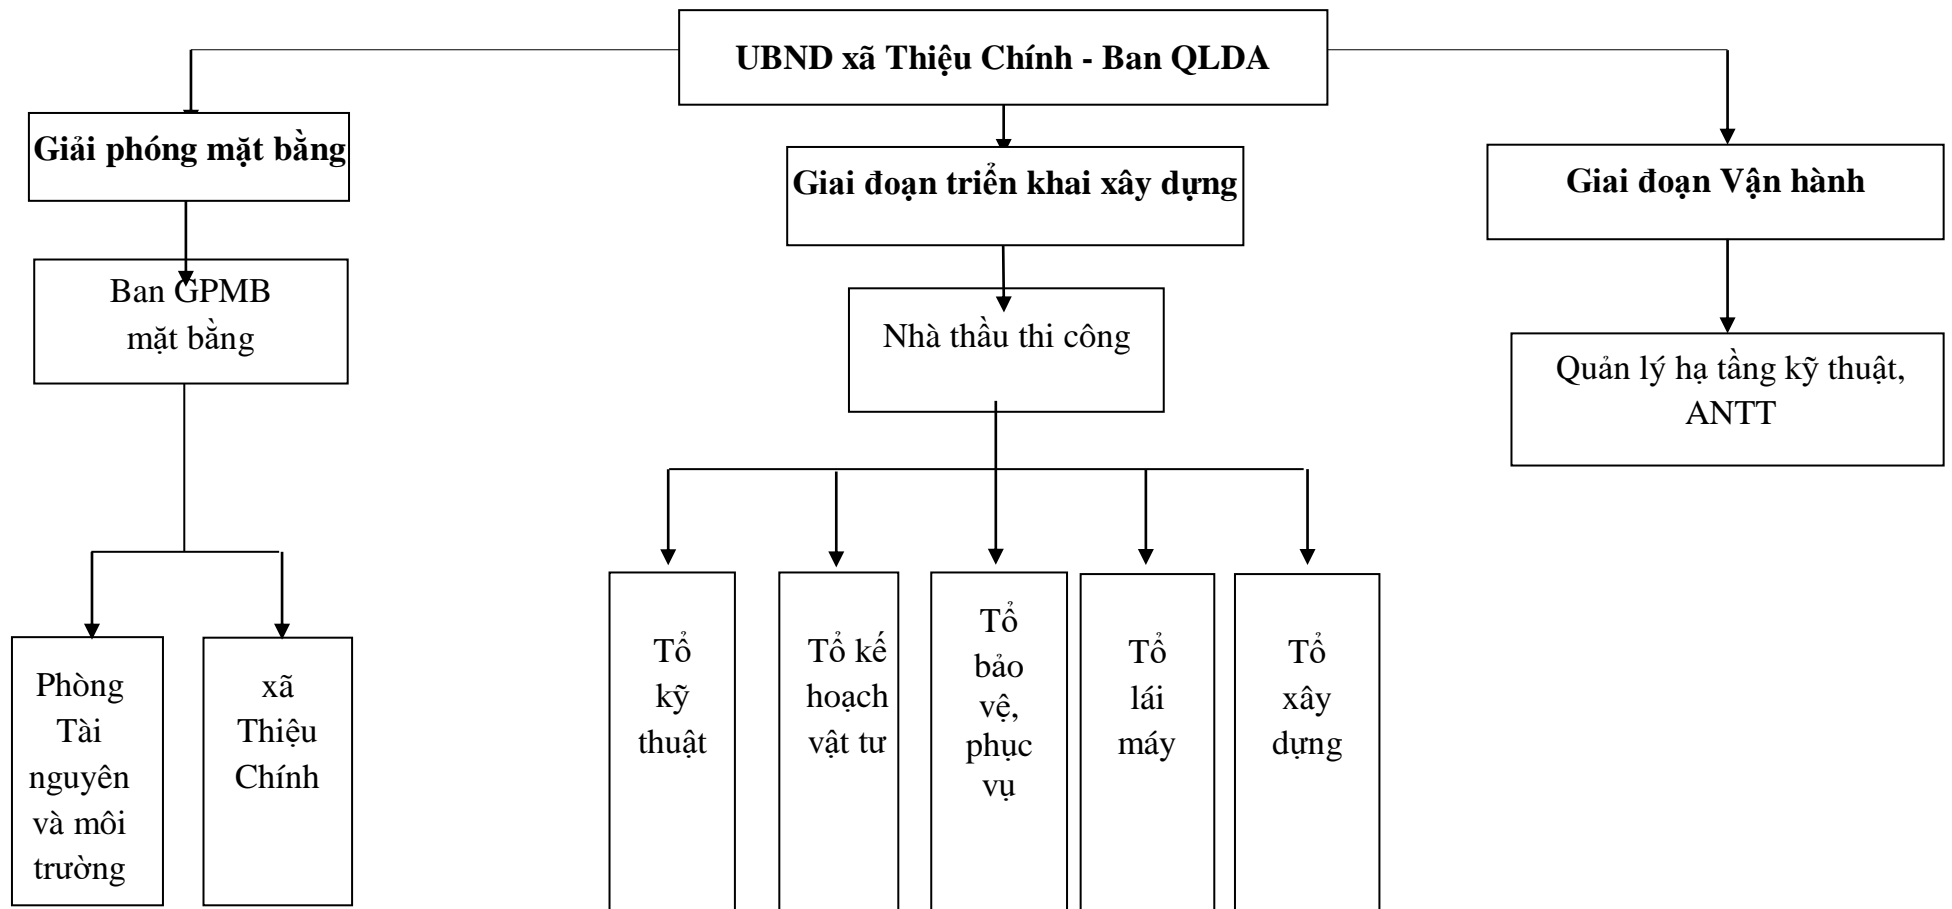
UBND xã Thiệu Chính - Ban QLDA

Giải phóng mặt bằng

Giai đoạn triển khai xây dựng

Giai đoạn Vận hành

Ban GPMB mặt bằng

Nhà thầu thi công

Quản lý hạ tầng kỹ thuật, ANTT

Phòng Tài nguyên và môi trường

xã Thiệu Chính

Tổ kỹ thuật

Tổ kế hoạch vật tư

Tổ bảo vệ, phục vụ

Tổ lái máy

Tổ xây dựng